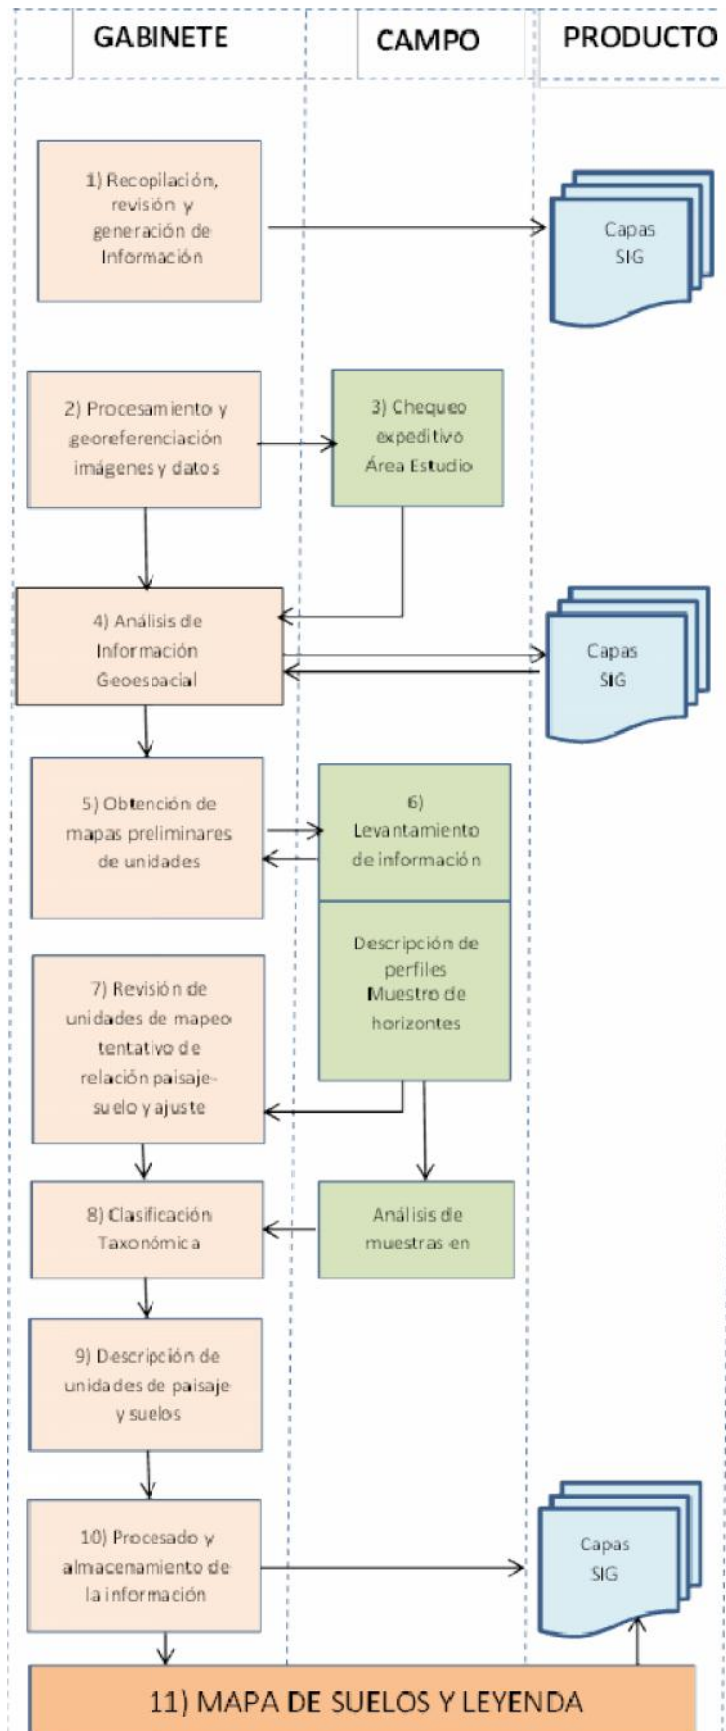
GABINETE

CAMPO

PRODUCTO

1) Recopilación, revisión y generación de Información

Capas SIG

2) Procesamiento y georeferenciación imágenes y datos

3) Chequeo expeditivo Área Estudio

4) Análisis de Información Geoespacial

Capas SIG

5) Obtención de mapas preliminares de unidades

6) Levantamiento de información

Descripción de perfiles Muestreo de horizontes

7) Revisión de unidades de mapeo tentativo de relación paisaje-suelo y ajuste

8) Clasificación Taxonómica

Análisis de muestras en

9) Descripción de unidades de paisaje y suelos

10) Procesado y almacenamiento de la información

Capas SIG

11) MAPA DE SUELOS Y LEYENDA